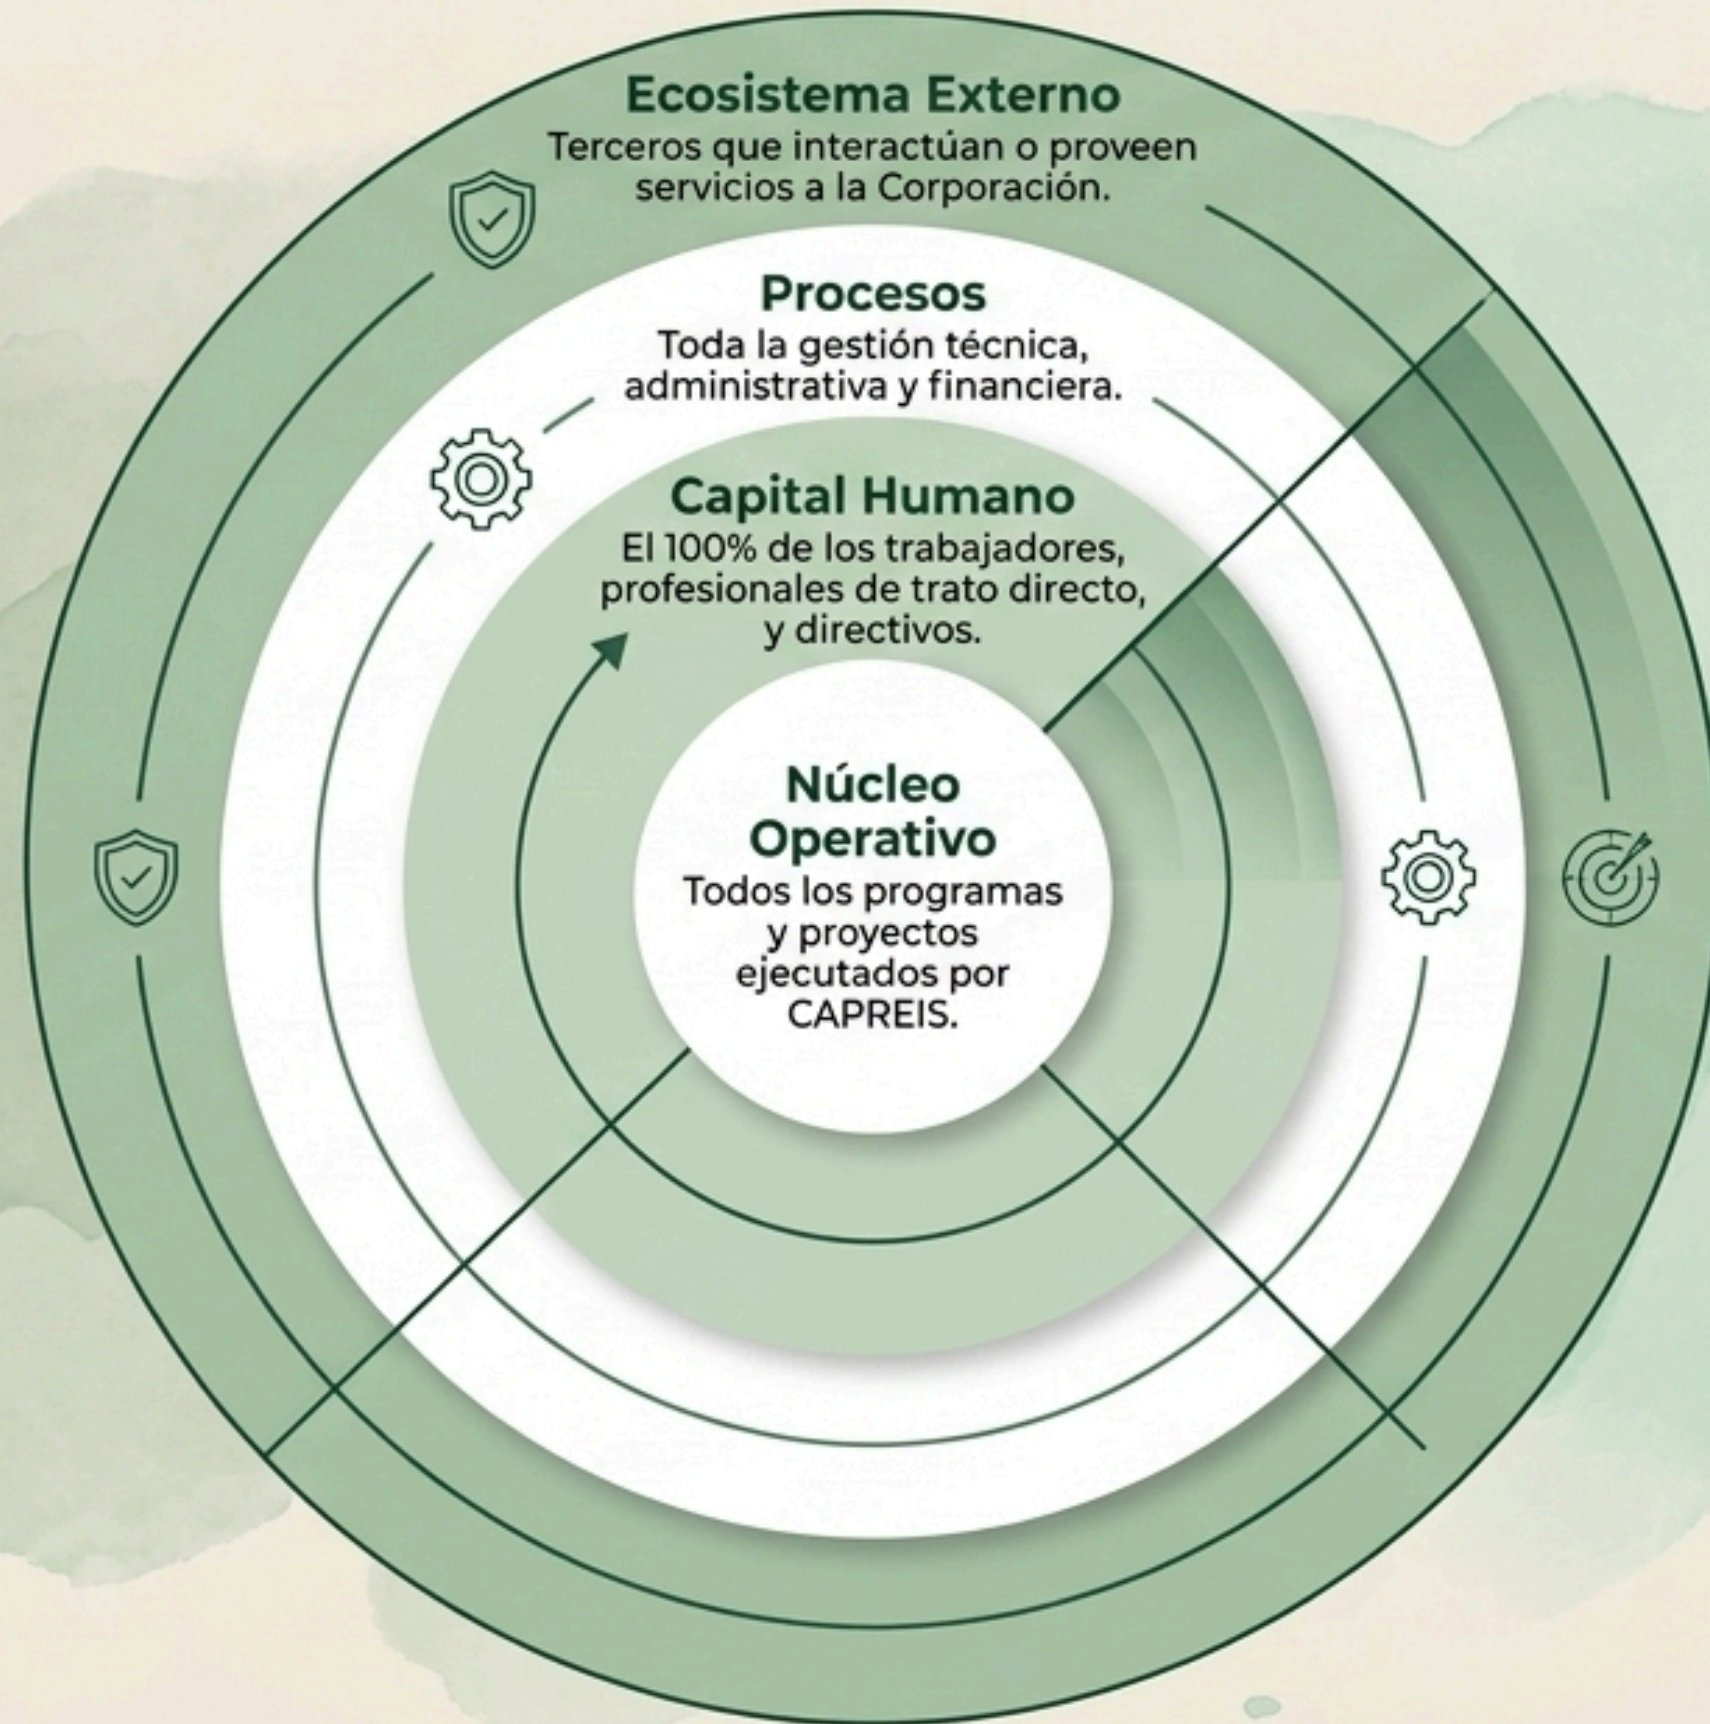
Ecosistema Externo
Terceros que interactúan o proveen servicios a la Corporación.

Procesos
Toda la gestión técnica, administrativa y financiera.

Capital Humano
El 100% de los trabajadores, profesionales de trato directo, y directivos.

Núcleo Operativo
Todos los programas y proyectos ejecutados por CAPREIS.